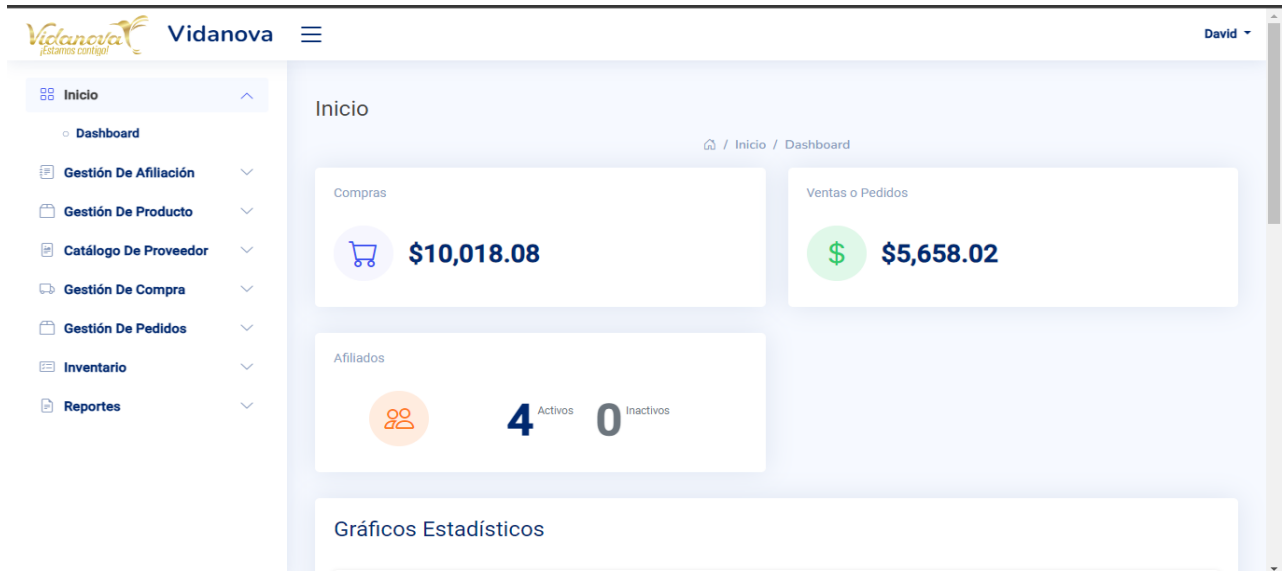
Vidanova ¡Estamos contigo!

Vidanova

David

Inicio

Dashboard

Gestión De Afiliación

Gestión De Producto

Catálogo De Proveedor

Gestión De Compra

Gestión De Pedidos

Inventario

Reportes

Inicio

/ Inicio / Dashboard

Compras

$10,018.08

Ventas o Pedidos

$5,658.02

Afiliados

4 Activos 0 Inactivos

Gráficos Estadísticos